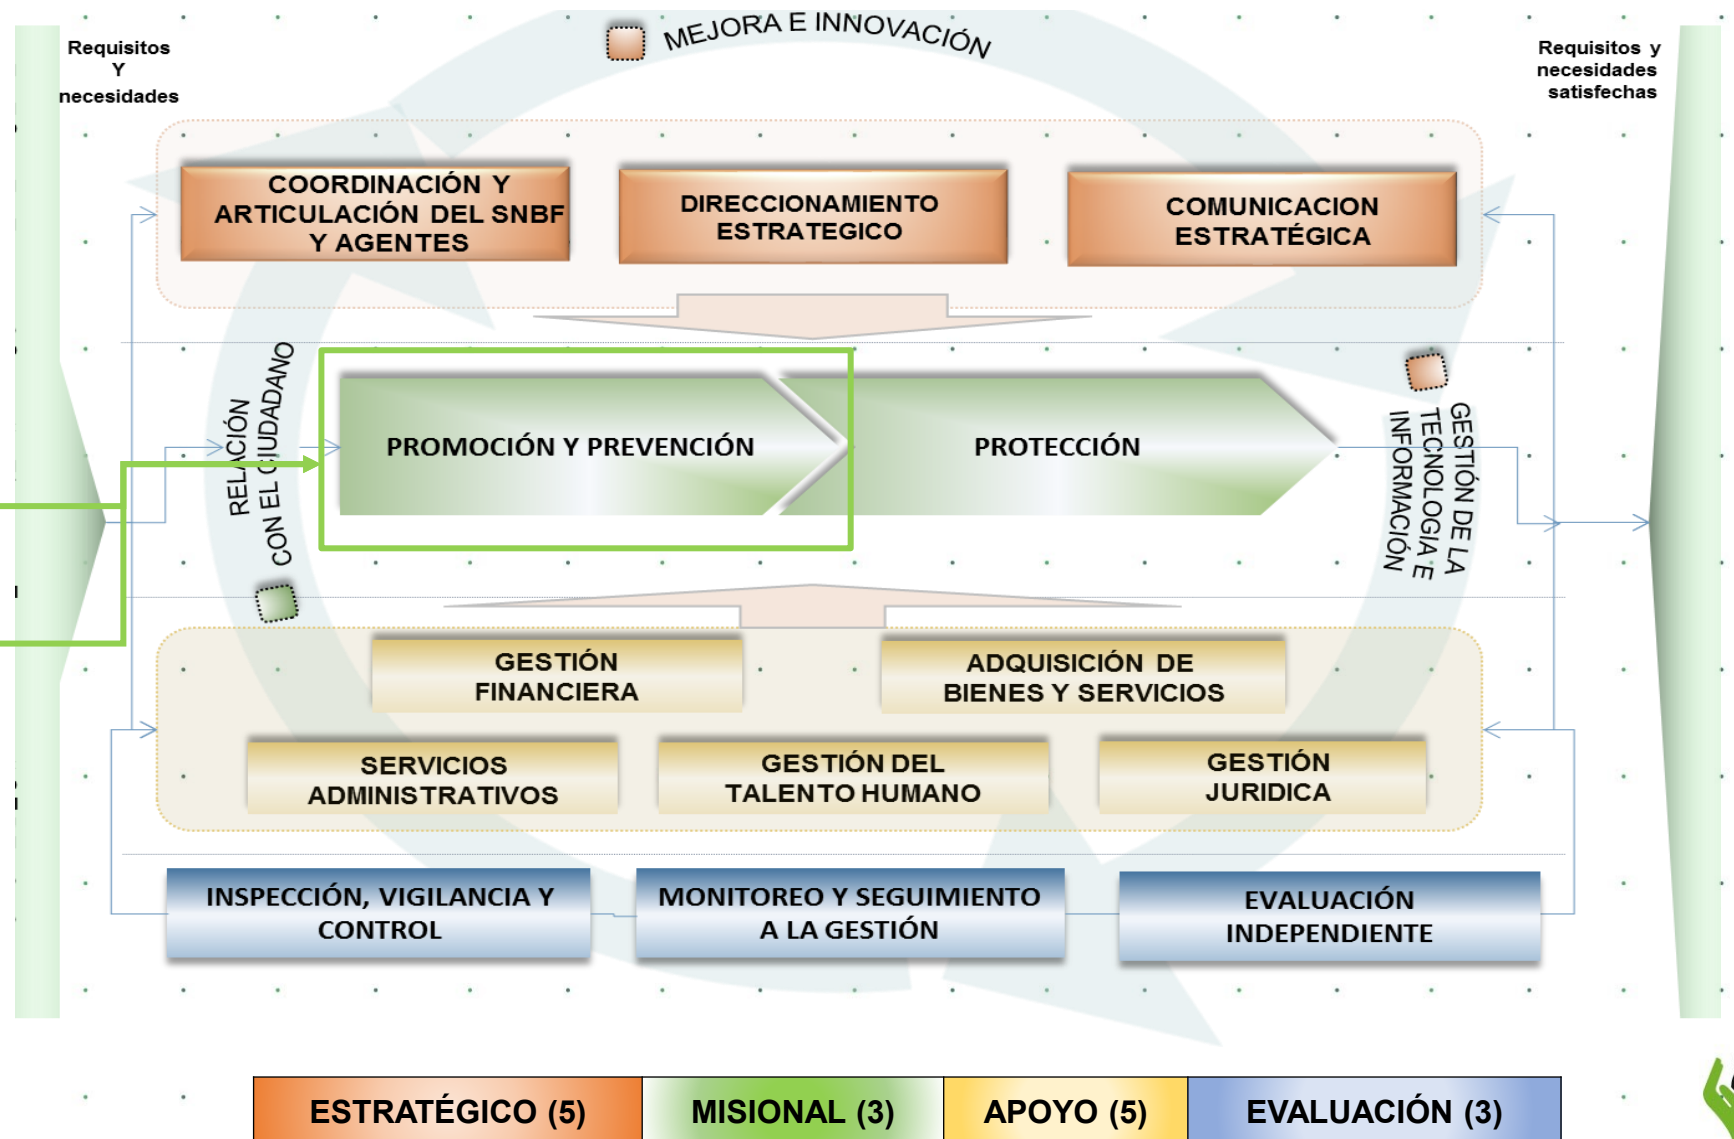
Requisitos Y necesidades

MEJORA E INNOVACIÓN

Requisitos y necesidades satisfechas

COORDINACIÓN Y ARTICULACIÓN DEL SNBF Y AGENTES

DIRECCIONAMIENTO ESTRATEGICO

COMUNICACION ESTRATÉGICA

RELACIÓN CON EL CIUDADANO

PROMOCIÓN Y PREVENCIÓN

PROTECCIÓN

GESTIÓN DE LA TECNOLOGIA E INFORMACIÓN

GESTIÓN FINANCIERA

ADQUISICIÓN DE BIENES Y SERVICIOS

SERVICIOS ADMINISTRATIVOS

GESTIÓN DEL TALENTO HUMANO

GESTIÓN JURIDICA

INSPECCIÓN, VIGILANCIA Y CONTROL

MONITOREO Y SEGUIMIENTO A LA GESTIÓN

EVALUACIÓN INDEPENDIENTE

| ESTRATÉGICO (5) | MISIONAL (3) | APOYO (5) | EVALUACIÓN (3) |
|---|---|---|---|